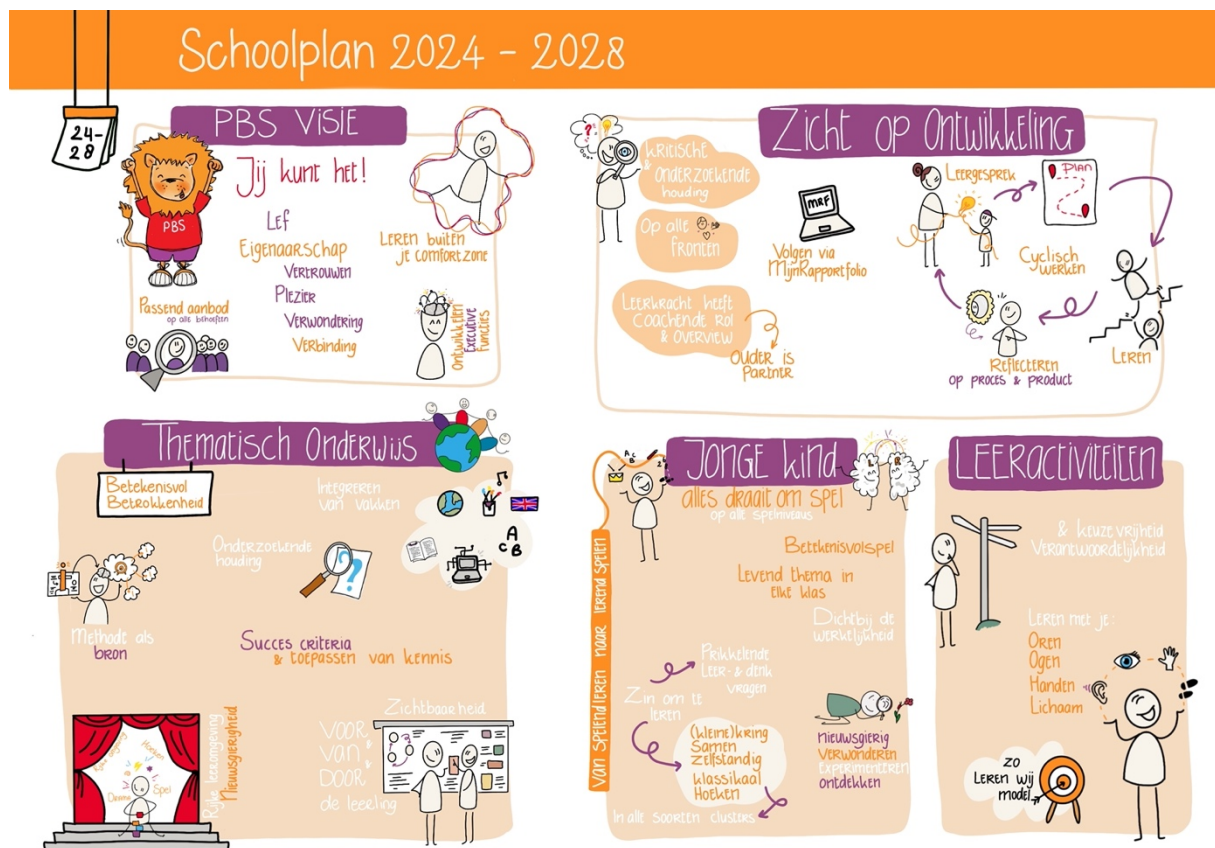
Schoolplan 2024 - 2028

24-28

PBS VISIE

PBS

Jij kunt het!

Lef
Eigenaarschap
Vertrouwen
Plezier
Verwondering
Verbinding

Leren buiten je comfortzone

Passend aanbod
op alle behoeften

Ontwikkelen Executieve Functies

Zicht op Ontwikkeling

Kritische & onderzoekende houding

Op alle fronten

Leerkracht heeft coachende rol & overview

Volgen via MijnRapportfolio

MRF

Ouder is partner

Leergesprek

Plan

Cyclisch werken

Reflecteren op proces & product

Leren

Thematisch Onderwijs

Betekenisvol
Betrokkenheid

Integreren van vakken

Onderzoekende houding

A
C B

Methode als bron

Succes criteria & toepassen van kennis

Rijke leeromgeving
Nieuwsgierigheid

Spel

Zichtbaarheid

Voor & van & door de leerling

Jonge kind

alles draait om spel
op alle spelniveaus

Betekenisvol spel

Levend thema in elke klas

Dichtbij de werkelijkheid

Van spelend leren naar lerend spelen

Prikkelende Leer- & denk vragen

Zin om te leren

(kleine) kring
Samen
Zelfstandig
Klassikaal
Hoeken

Nieuwsgierig
Verwonderen
Experimenteren
Ontdekken

In alle soorten clusters

Leeractiviteiten

& keuzevrijheid
Verantwoordelijkheid

Leren met je:
Oren
Ogen
Handen
Lichaam

Zo leren wij model